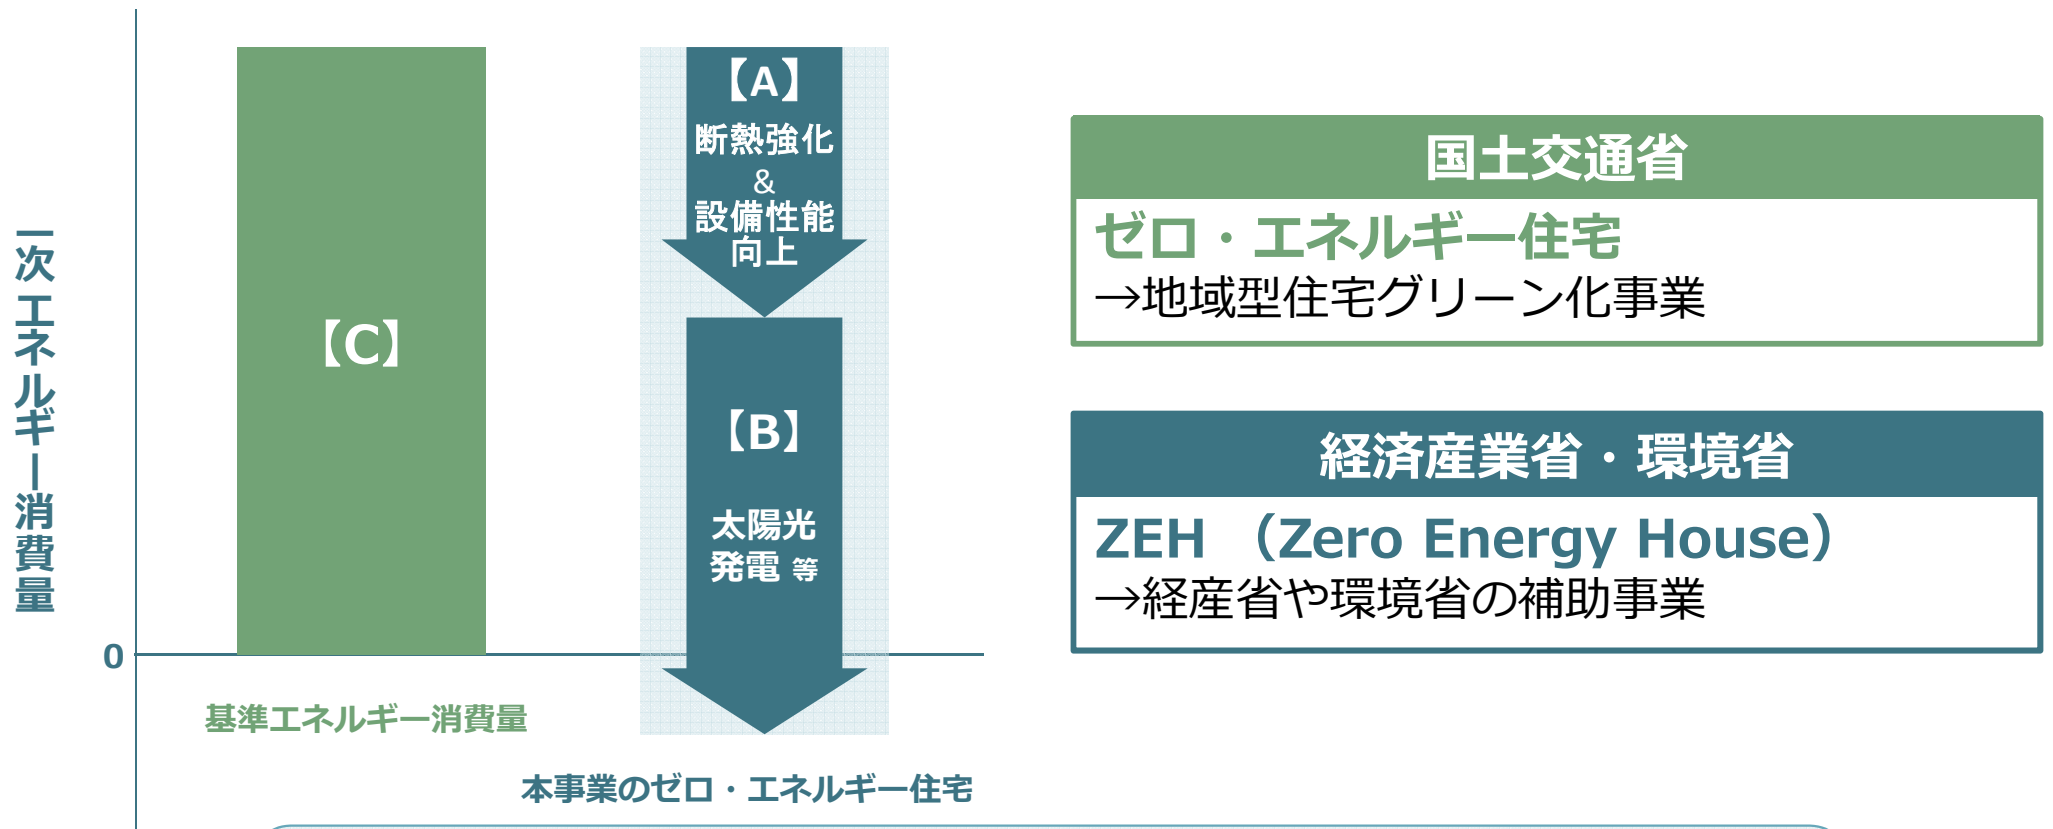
一次エネルギー消費量

0

【C】

基準エネルギー消費量

【A】
断熱強化
&
設備性能
向上

【B】
太陽光
発電 等

本事業のゼロ・エネルギー住宅

国土交通省
ゼロ・エネルギー住宅
→地域型住宅グリーン化事業

経済産業省・環境省
ZEH （Zero Energy House）
→経産省や環境省の補助事業